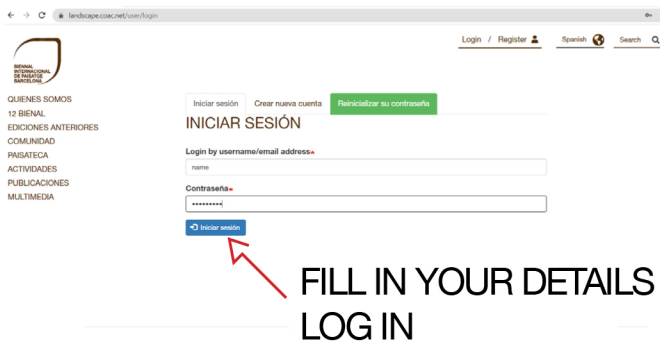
landscape.coac.net/user/login

BIENAL INTERNACIONAL DE PAISATGE BARCELONA

Login / Register

Spanish

Search

QUIENES SOMOS
12 BIENAL
EDICIONES ANTERIORES
COMUNIDAD
PAISATECA
ACTIVIDADES
PUBLICACIONES
MULTIMEDIA

Iniciar sesión | Crear nueva cuenta | Reinicializar su contraseña

INICIAR SESIÓN

Login by username/email address*

name

Contraseña*

••••••••••

Iniciar sesión

FILL IN YOUR DETAILS
LOG IN